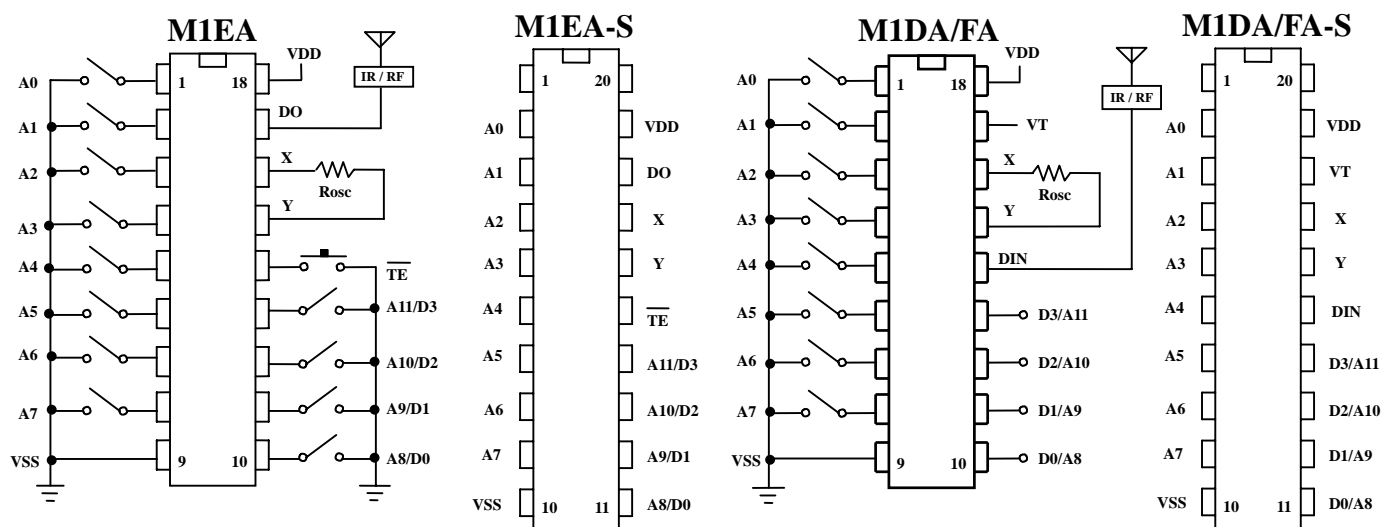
M1EA

A0
A1
A2
A3
A4
A5
A6
A7
VSS

1
18
9
10

VDD
IR / RF
DO
X
Rosc
Y
$\overline{TE}$
A11/D3
A10/D2
A9/D1
A8/D0

M1EA-S

1
20
A0
A1
A2
A3
A4
A5
A6
A7
VSS
10
11
VDD
DO
X
Y
$\overline{TE}$
A11/D3
A10/D2
A9/D1
A8/D0

M1DA/FA

A0
A1
A2
A3
A4
A5
A6
A7
VSS

1
18
9
10

VDD
IR / RF
VT
X
Rosc
Y
DIN
D3/A11
D2/A10
D1/A9
D0/A8

M1DA/FA-S

1
20
A0
A1
A2
A3
A4
A5
A6
A7
VSS
10
11
VDD
VT
X
Y
DIN
D3/A11
D2/A10
D1/A9
D0/A8